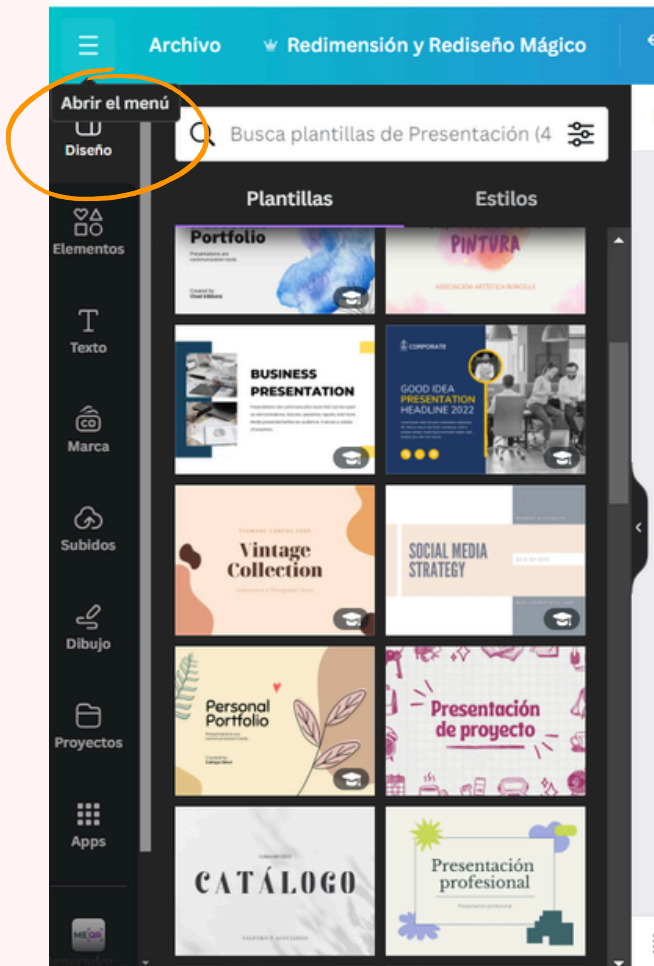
Archivo
Redimensión y Rediseño Mágico
Abrir el menú
Diseño
Elementos
Texto
Marca
Subidos
Dibujo
Proyectos
Apps
Busca plantillas de Presentación (4
Plantillas
Estilos
Portfolio
PINTURA
BUSINESS PRESENTATION
CORPORATE
GOOD IDEA PRESENTATION HEADLINE 2022
Vintage Collection
SOCIAL MEDIA STRATEGY
Personal Portfolio
Presentación de proyecto
CATÁLOGO
Presentación profesional